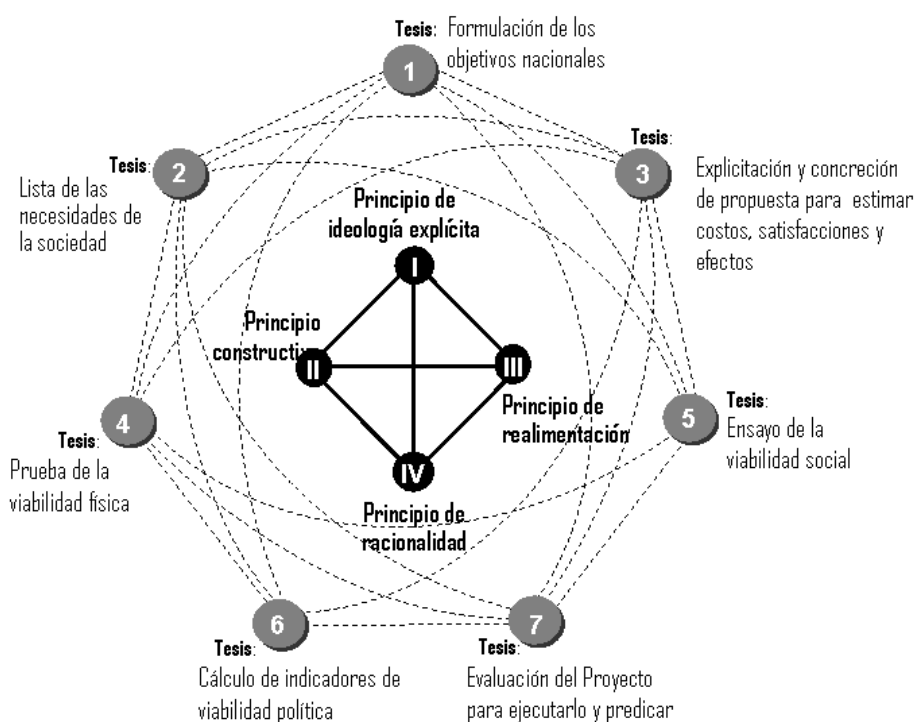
Tesis: Formulación de los objetivos nacionales

1

Tesis: 2

Lista de las necesidades de la sociedad

Tesis: 3

Explicitación y concreción de propuesta para estimar costos, satisfacciones y efectos

Principio de ideología explícita

I

Principio constructivo

II

III

Principio de realimentación

4

Tesis: Prueba de la viabilidad física

5

Tesis: Ensayo de la viabilidad social

IV

Principio de racionalidad

6

Tesis: Cálculo de indicadores de viabilidad política

7

Tesis: Evaluación del Proyecto para ejecutarlo y predicar